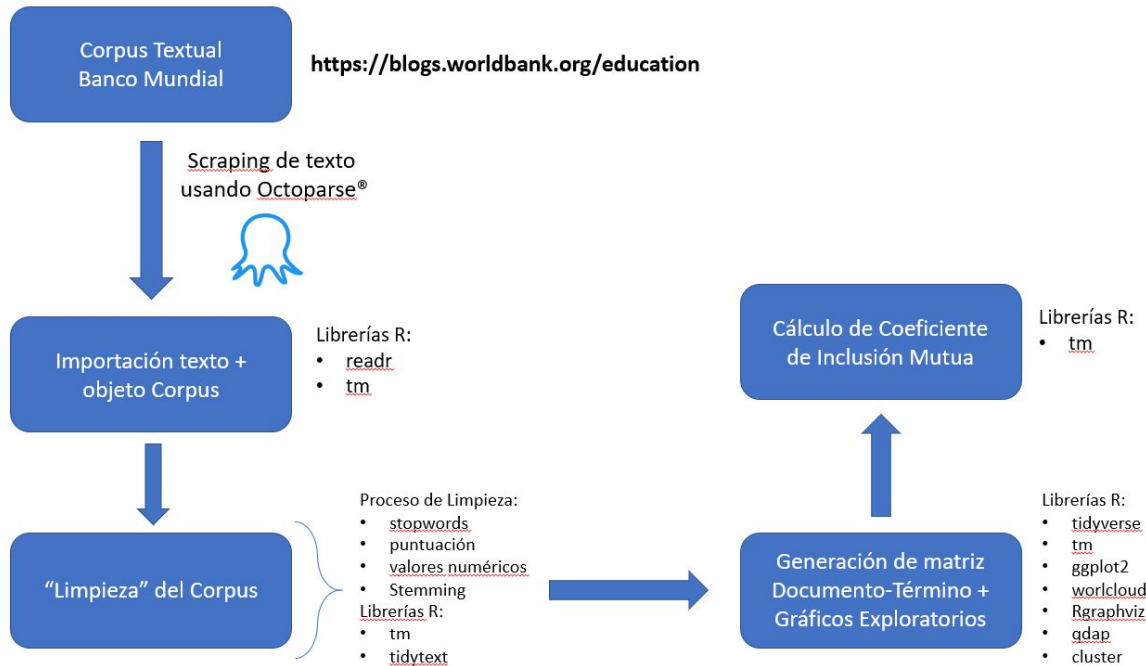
Corpus Textual Banco Mundial

https://blogs.worldbank.org/education

Scraping de texto usando Octoparse®

Importación texto + objeto Corpus

Librerías R:
• readr
• tm

"Limpieza" del Corpus

Proceso de Limpieza:
• stopwords
• puntuación
• valores numéricos
• Stemming
Librerías R:
• tm
• tidytext

Generación de matriz Documento-Término + Gráficos Exploratorios

Librerías R:
• tidyverse
• tm
• ggplot2
• worlcloud
• Rgraphviz
• qdap
• cluster

Cálculo de Coeficiente de Inclusión Mutua

Librerías R:
• tm